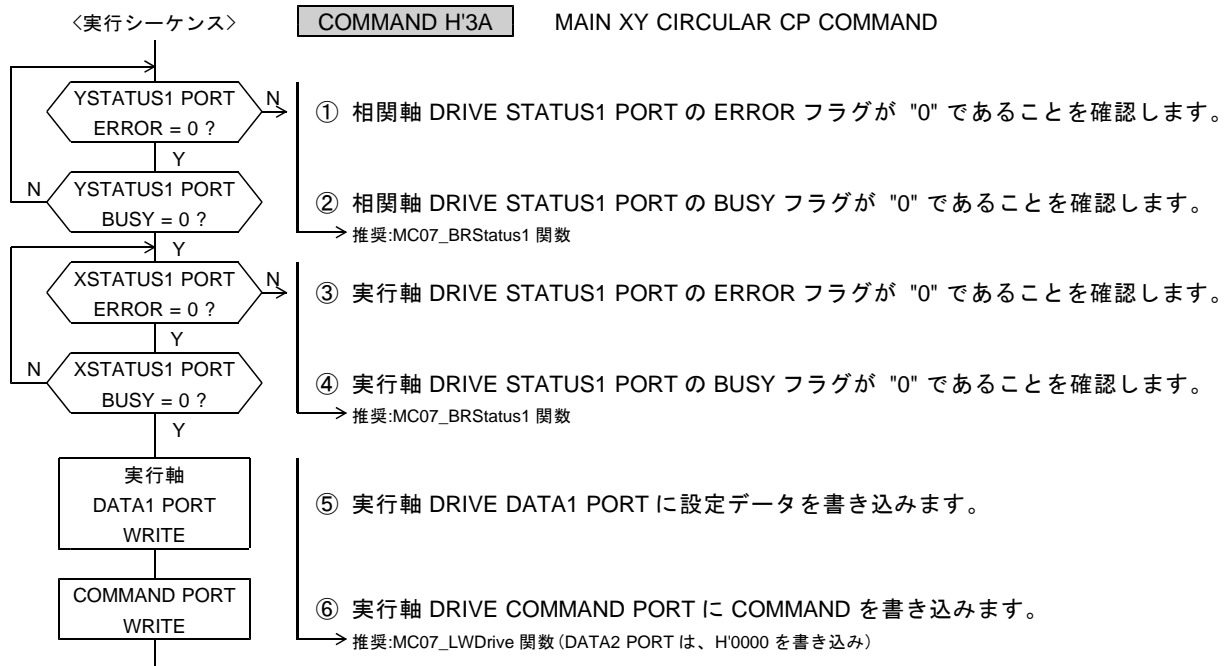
〈実行シーケンス〉

COMMAND H'3A

MAIN XY CIRCULAR CP COMMAND

YSTATUS1 PORT ERROR = 0 ?

N

Y

① 相関軸 DRIVE STATUS1 PORT の ERROR フラグが "0" であることを確認します。

N

YSTATUS1 PORT BUSY = 0 ?

Y

② 相関軸 DRIVE STATUS1 PORT の BUSY フラグが "0" であることを確認します。

推奨:MC07_BRStatus1 関数

XSTATUS1 PORT ERROR = 0 ?

N

Y

③ 実行軸 DRIVE STATUS1 PORT の ERROR フラグが "0" であることを確認します。

N

XSTATUS1 PORT BUSY = 0 ?

Y

④ 実行軸 DRIVE STATUS1 PORT の BUSY フラグが "0" であることを確認します。

推奨:MC07_BRStatus1 関数

実行軸 DATA1 PORT WRITE

⑤ 実行軸 DRIVE DATA1 PORT に設定データを書き込みます。

COMMAND PORT WRITE

⑥ 実行軸 DRIVE COMMAND PORT に COMMAND を書き込みます。

推奨:MC07_LWDrive 関数（DATA2 PORT は、H'0000 を書き込み）